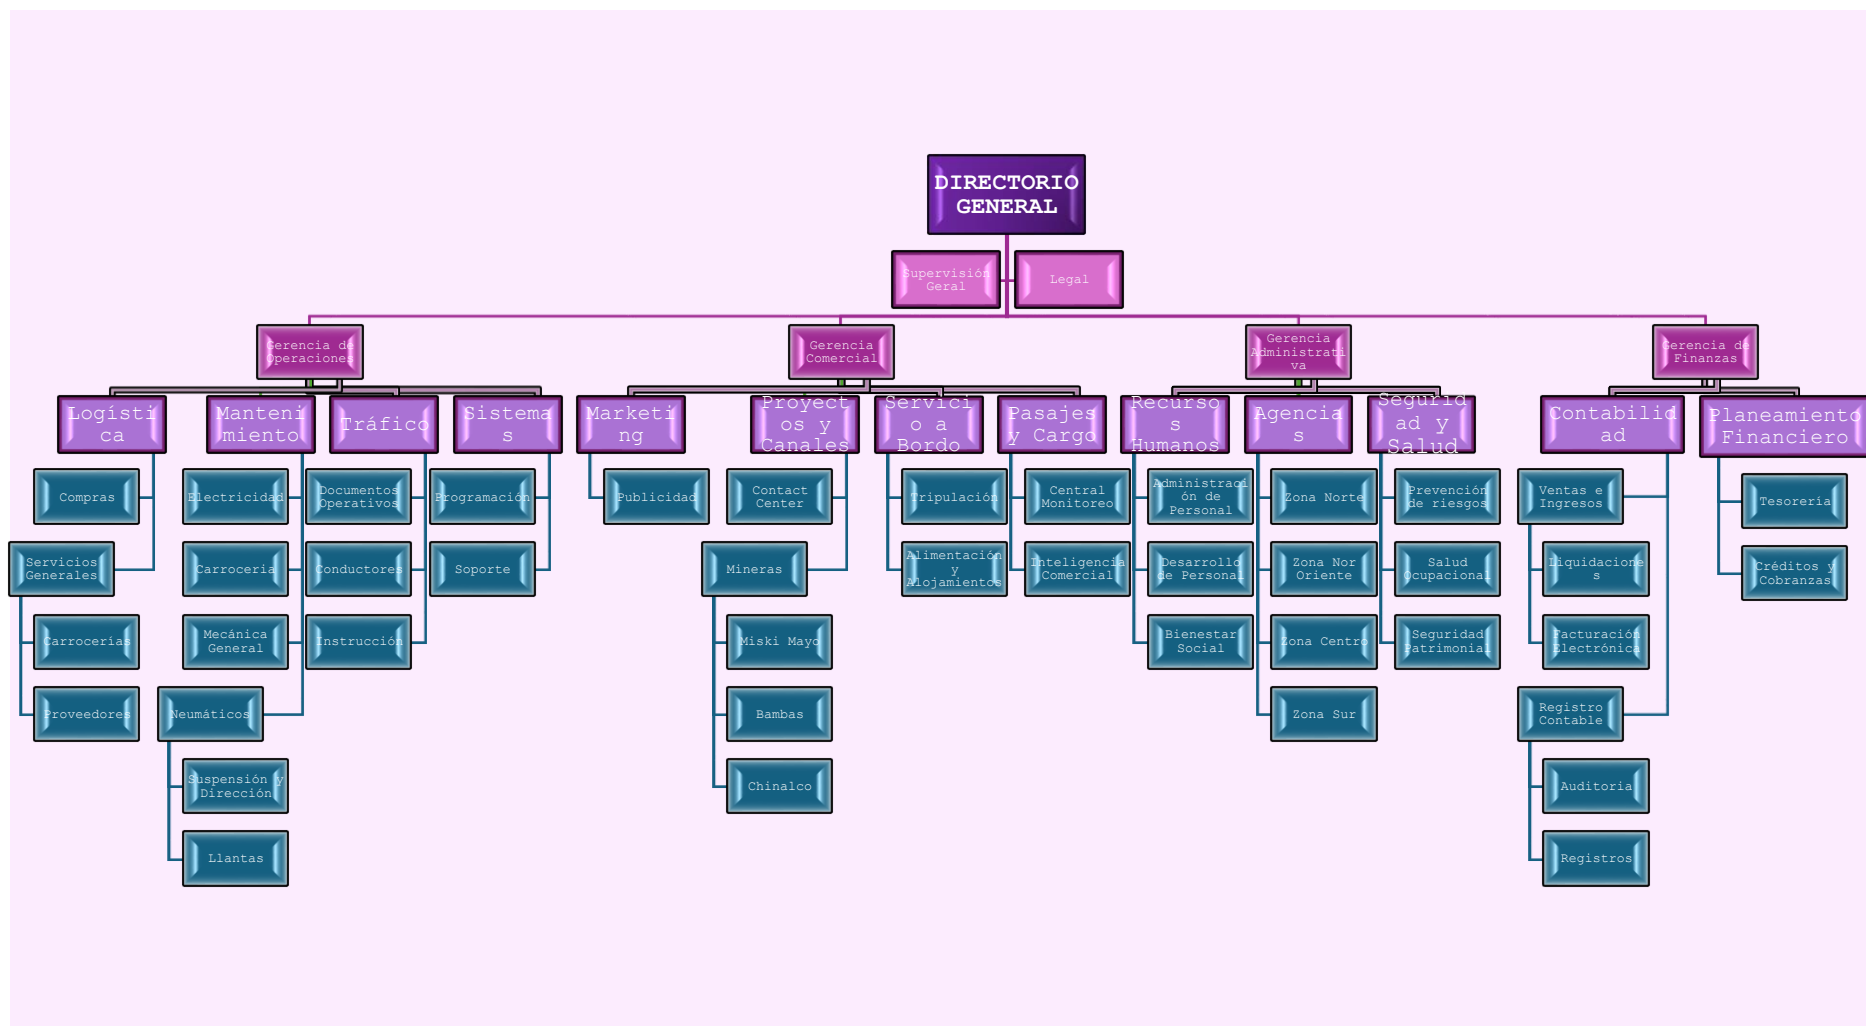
DIRECTORIO GENERAL

Supervisión Geral

Legal

Gerencia de Operaciones

Gerencia Comercial

Gerencia Administrativa

Gerencia de Finanzas

Logística

Mantenimiento

Tráfico

Sistemas

Marketing

Proyectos y Canales

Servicio a Bordo

Pasajes y Cargo

Recursos Humanos

Agencias

Seguridad y Salud

Contabilidad

Planeamiento Financiero

Compras

Servicios Generales

Carrocerías

Proveedores

Electricidad

Carrocería

Mecánica General

Neumáticos

Suspensión y Dirección

Llantas

Documentos Operativos

Conductores

Instrucción

Programación

Soporte

Publicidad

Contact Center

Mineras

Miski Mayo

Bambas

Chinalco

Tripulación

Alimentación y Alojamientos

Central Monitoreo

Inteligencia Comercial

Administración de Personal

Desarrollo de Personal

Bienestar Social

Zona Norte

Zona Nor Oriente

Zona Centro

Zona Sur

Prevención de riesgos

Salud Ocupacional

Seguridad Patrimonial

Ventas e Ingresos

Liquidaciones

Facturación Electrónica

Registro Contable

Auditoria

Registros

Tesorería

Créditos y Cobranzas